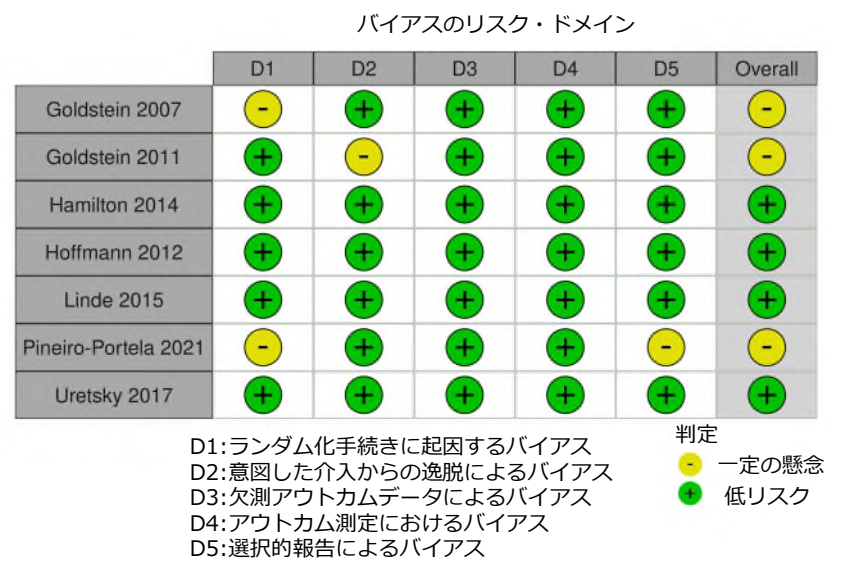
バイアスのリスク・ドメイン

| | D1 | D2 | D3 | D4 | D5 | Overall |
|---|---|---|---|---|---|---|
| Goldstein 2007 | - | + | + | + | + | - |
| Goldstein 2011 | + | - | + | + | + | - |
| Hamilton 2014 | + | + | + | + | + | + |
| Hoffmann 2012 | + | + | + | + | + | + |
| Linde 2015 | + | + | + | + | + | + |
| Pineiro-Portela 2021 | - | + | + | + | - | - |
| Uretsky 2017 | + | + | + | + | + | + |

D1:ランダム化手続きに起因するバイアス
D2:意図した介入からの逸脱によるバイアス
D3:欠測アウトカムデータによるバイアス
D4:アウトカム測定におけるバイアス
D5:選択的報告によるバイアス

判定
- 一定の懸念
+ 低リスク